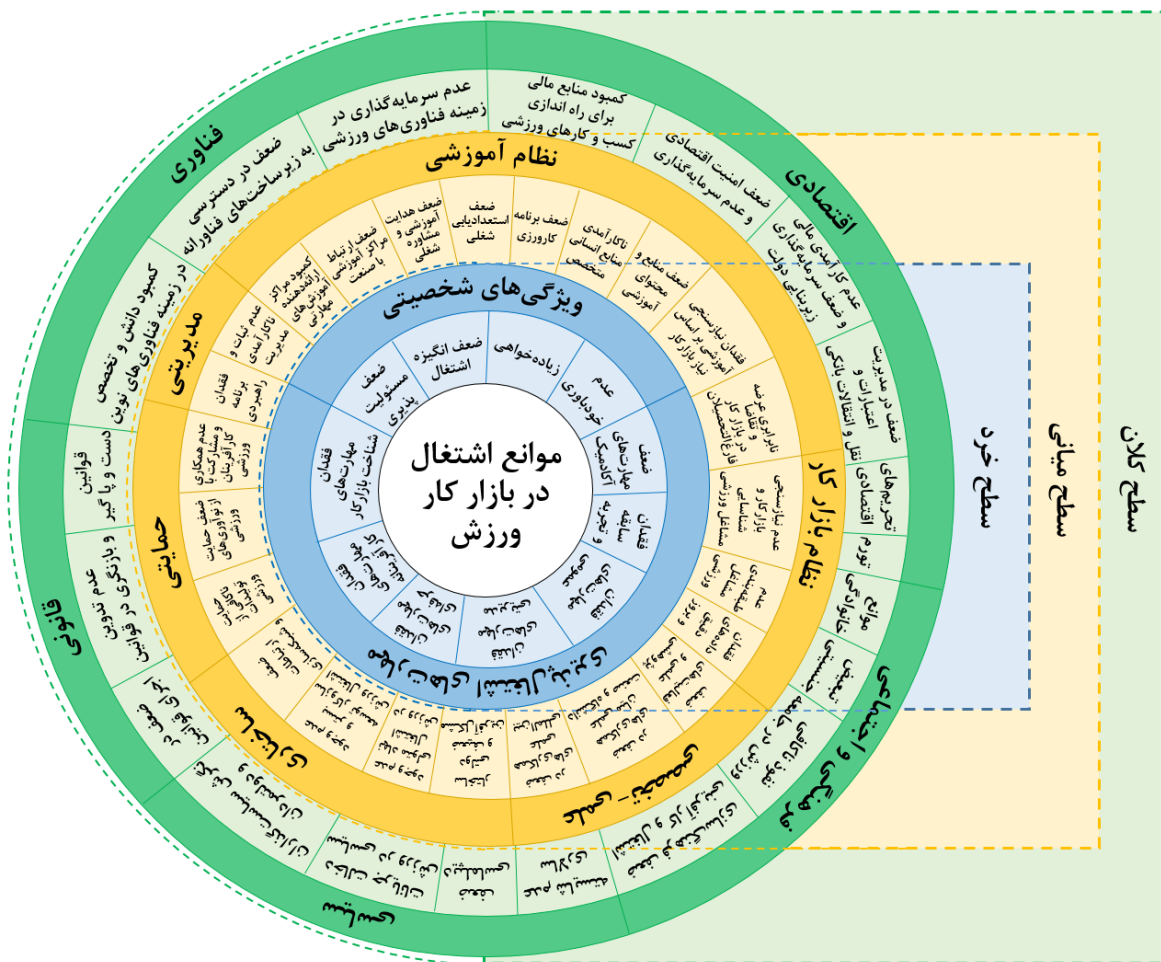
موانع اشتغال در بازار کار ورزش

ویژگی‌های شخصیتی

ضعف انگیزه اشتغال

زیاده‌خواهی

عدم خودباوری

ضعف مهارت‌های آکادمیک

فقدان سابقه و تجربه

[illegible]

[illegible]

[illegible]

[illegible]

فقدان مهارت‌های شناخت بازار کار

ضعف مسئولیت پذیری

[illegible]

نظام آموزشی

ضعف استعدادیابی شغلی

ضعف برنامه کارورزی

ناکارآمدی منابع انسانی متخصص

ضعف منابع و محتوای آموزشی

فقدان نیازسنجی آموزشی بر اساس نیاز بازار کار

ضعف هدایت آموزشی و مشاوره شغلی

ضعف ارتباط مراکز آموزشی با صنعت

کمبود مراکز ارائه‌دهنده آموزش‌های مهارتی

نظام بازار کار

نابرابری عرضه و تقاضای بازار کار فارغ‌التحصیلان

عدم نیازسنجی بازار کار و شناسایی مشاغل ورزشی

عدم شفافیت مشاغل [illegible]

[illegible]

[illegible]

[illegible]

مدیریتی

عدم ثبات و ناکارآمدی مدیریت

فقدان برنامه راهبردی

حمایتی

عدم همکاری و مشارکت با کارآفرینان ورزشی

ضعف حمایت از نوآوری‌های ورزشی

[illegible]

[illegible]

فناوری

ضعف در دسترسی به زیرساخت‌های فناورانه

عدم سرمایه‌گذاری در زمینه فناوری‌های ورزشی

کمبود دانش و تخصص در زمینه فناوری‌های نوین

اقتصادی

کمبود منابع مالی برای راه اندازی کسب و کارهای ورزشی

ضعف امنیت اقتصادی و عدم سرمایه‌گذاری

عدم کارآمدی مالی و ضعف سرمایه‌گذاری زیربنایی دولت

ضعف در مدیریت اعتبارات و نقل و انتقالات بانکی

تحریم‌های اقتصادی

تورم

موانع خانوادگی

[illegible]

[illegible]

قانونی

قوانین دست و پا گیر

عدم تدوین و بازنگری در قوانین

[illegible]

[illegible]

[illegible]

سطح خرد

سطح میانی

سطح کلان